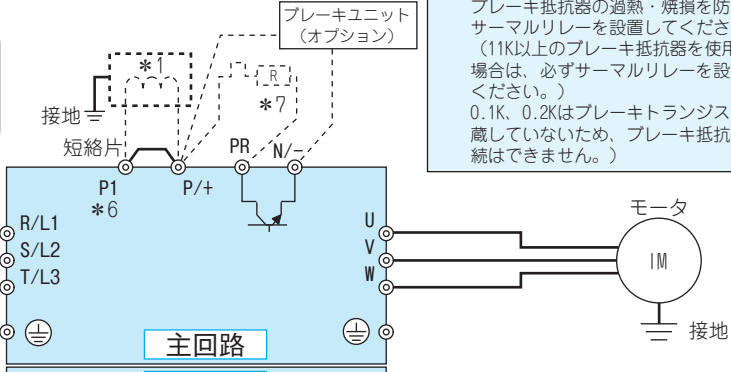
ブレーキユニット
（オプション）

＊1

接地

R

＊7

短絡片

PR

N/−

P1

＊6

P/+

R/L1

S/L2

T/L3

U

V

W

主回路

モータ

IM

接地

ブレーキ抵抗器の過熱・焼損を防
サーマルリレーを設置してくださ
（11K以上のブレーキ抵抗器を使用
場合は、必ずサーマルリレーを設
ください。）
0.1K、0.2Kはブレーキトランジス
蔵していないため、ブレーキ抵抗
続はできません。）